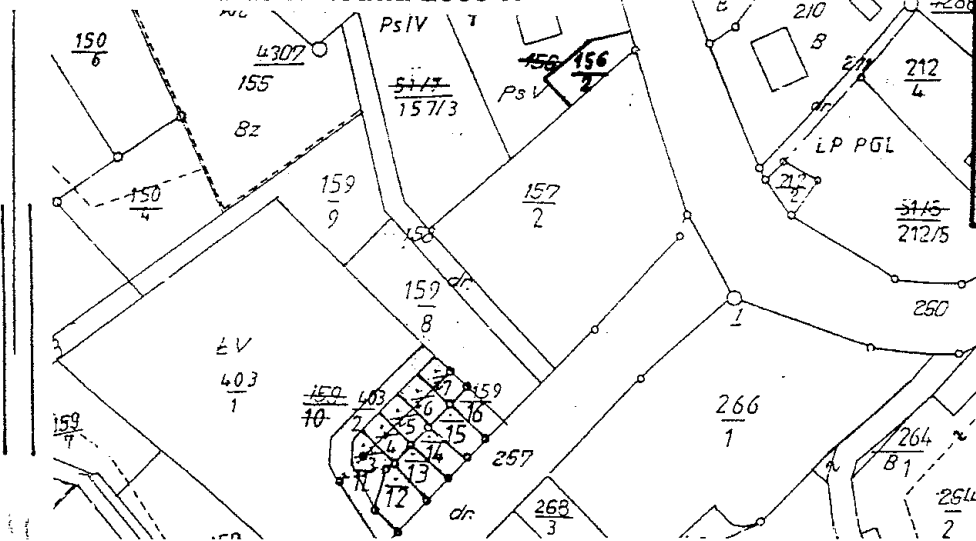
$\frac{150}{6}$

4307
155
Bz

Ps IV

$\frac{51/7}{157/3}$

Ps V

$\frac{156}{2}$

210
B
211

$\frac{212}{4}$

dr.

ŁP PGL

$\frac{212}{2}$

$\frac{51/5}{212/5}$

$\frac{150}{4}$

$\frac{159}{9}$

158

$\frac{157}{2}$

$\frac{159}{8}$

dr.

260

1

ŁV

$\frac{403}{1}$

$\frac{150}{10}$

$\frac{403}{2}$

17
159
16
16
15
15
14
14
13
13
12
11

257

$\frac{266}{1}$

$\frac{159}{7}$

$\frac{264}{B1}$

dr.

$\frac{268}{3}$

$\frac{264}{2}$